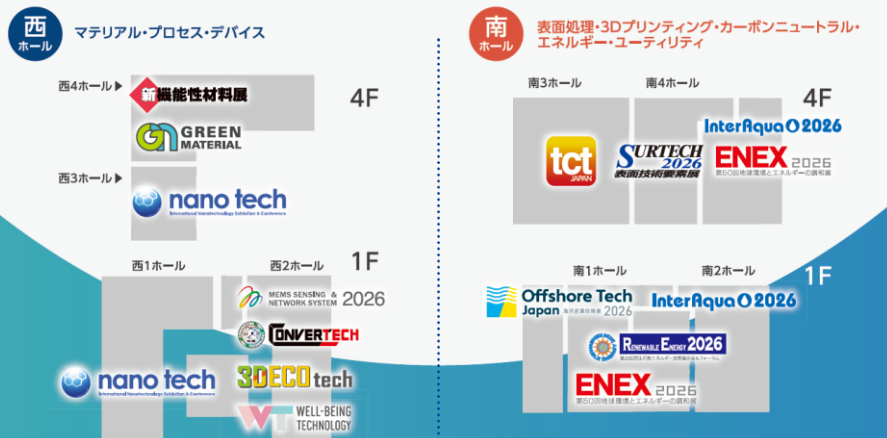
西 ホール
マテリアル・プロセス・デバイス

西4ホール
新機能性材料展
GREEN MATERIAL
4F

西3ホール
nano tech
International Nanotechnology Exhibition & Conference

西1ホール
西2ホール
1F
MEMS SENSING & NETWORK SYSTEM 2026
CONVERTECH
nano tech
International Nanotechnology Exhibition & Conference
3DECO tech
WELL-BEING TECHNOLOGY

南 ホール
表面処理・3Dプリンティング・カーボンニュートラル・エネルギー・ユーティリティ

南3ホール
南4ホール
4F
tct JAPAN
SURTECH 2026 表面技術要素展
InterAqua 2026
ENEX 2026
第50回地球環境とエネルギーの調和展

南1ホール
南2ホール
1F
Offshore Tech Japan 2026
洋上風力発電展
InterAqua 2026
RENEWABLE ENERGY 2026
ENEX 2026
第50回地球環境とエネルギーの調和展